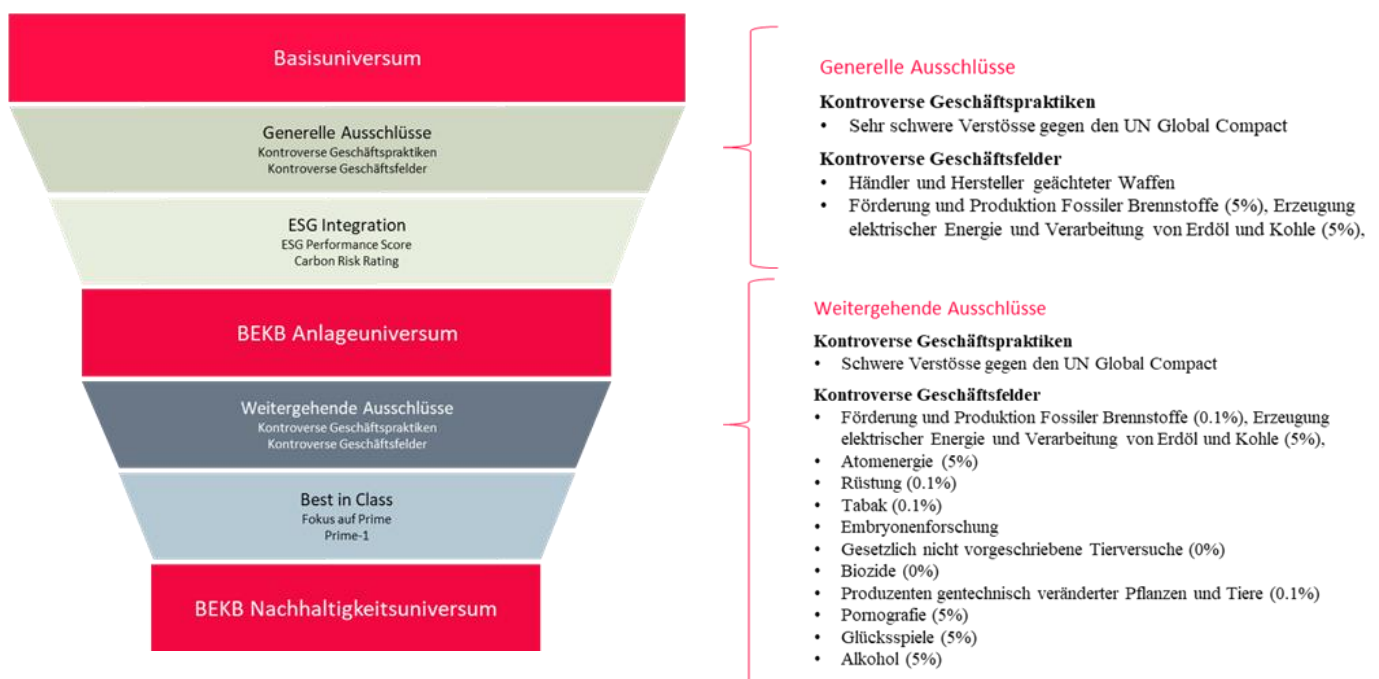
Basisuniversum

Generelle Ausschlüsse
Kontroverse Geschäftspraktiken
Kontroverse Geschäftsfelder

ESG Integration
ESG Performance Score
Carbon Risk Rating

BEKB Anlageuniversum

Weitergehende Ausschlüsse
Kontroverse Geschäftspraktiken
Kontroverse Geschäftsfelder

Best in Class
Fokus auf Prime
Prime-1

BEKB Nachhaltigkeitsuniversum

Generelle Ausschlüsse

Kontroverse Geschäftspraktiken
• Sehr schwere Verstösse gegen den UN Global Compact

Kontroverse Geschäftsfelder
• Händler und Hersteller geächteter Waffen
• Förderung und Produktion Fossiler Brennstoffe (5%), Erzeugung elektrischer Energie und Verarbeitung von Erdöl und Kohle (5%),

Weitergehende Ausschlüsse

Kontroverse Geschäftspraktiken
• Schwere Verstösse gegen den UN Global Compact

Kontroverse Geschäftsfelder
• Förderung und Produktion Fossiler Brennstoffe (0.1%), Erzeugung elektrischer Energie und Verarbeitung von Erdöl und Kohle (5%),
• Atomenergie (5%)
• Rüstung (0.1%)
• Tabak (0.1%)
• Embryonenforschung
• Gesetzlich nicht vorgeschriebene Tierversuche (0%)
• Biozide (0%)
• Produzenten gentechnisch veränderter Pflanzen und Tiere (0.1%)
• Pornografie (5%)
• Glücksspiele (5%)
• Alkohol (5%)